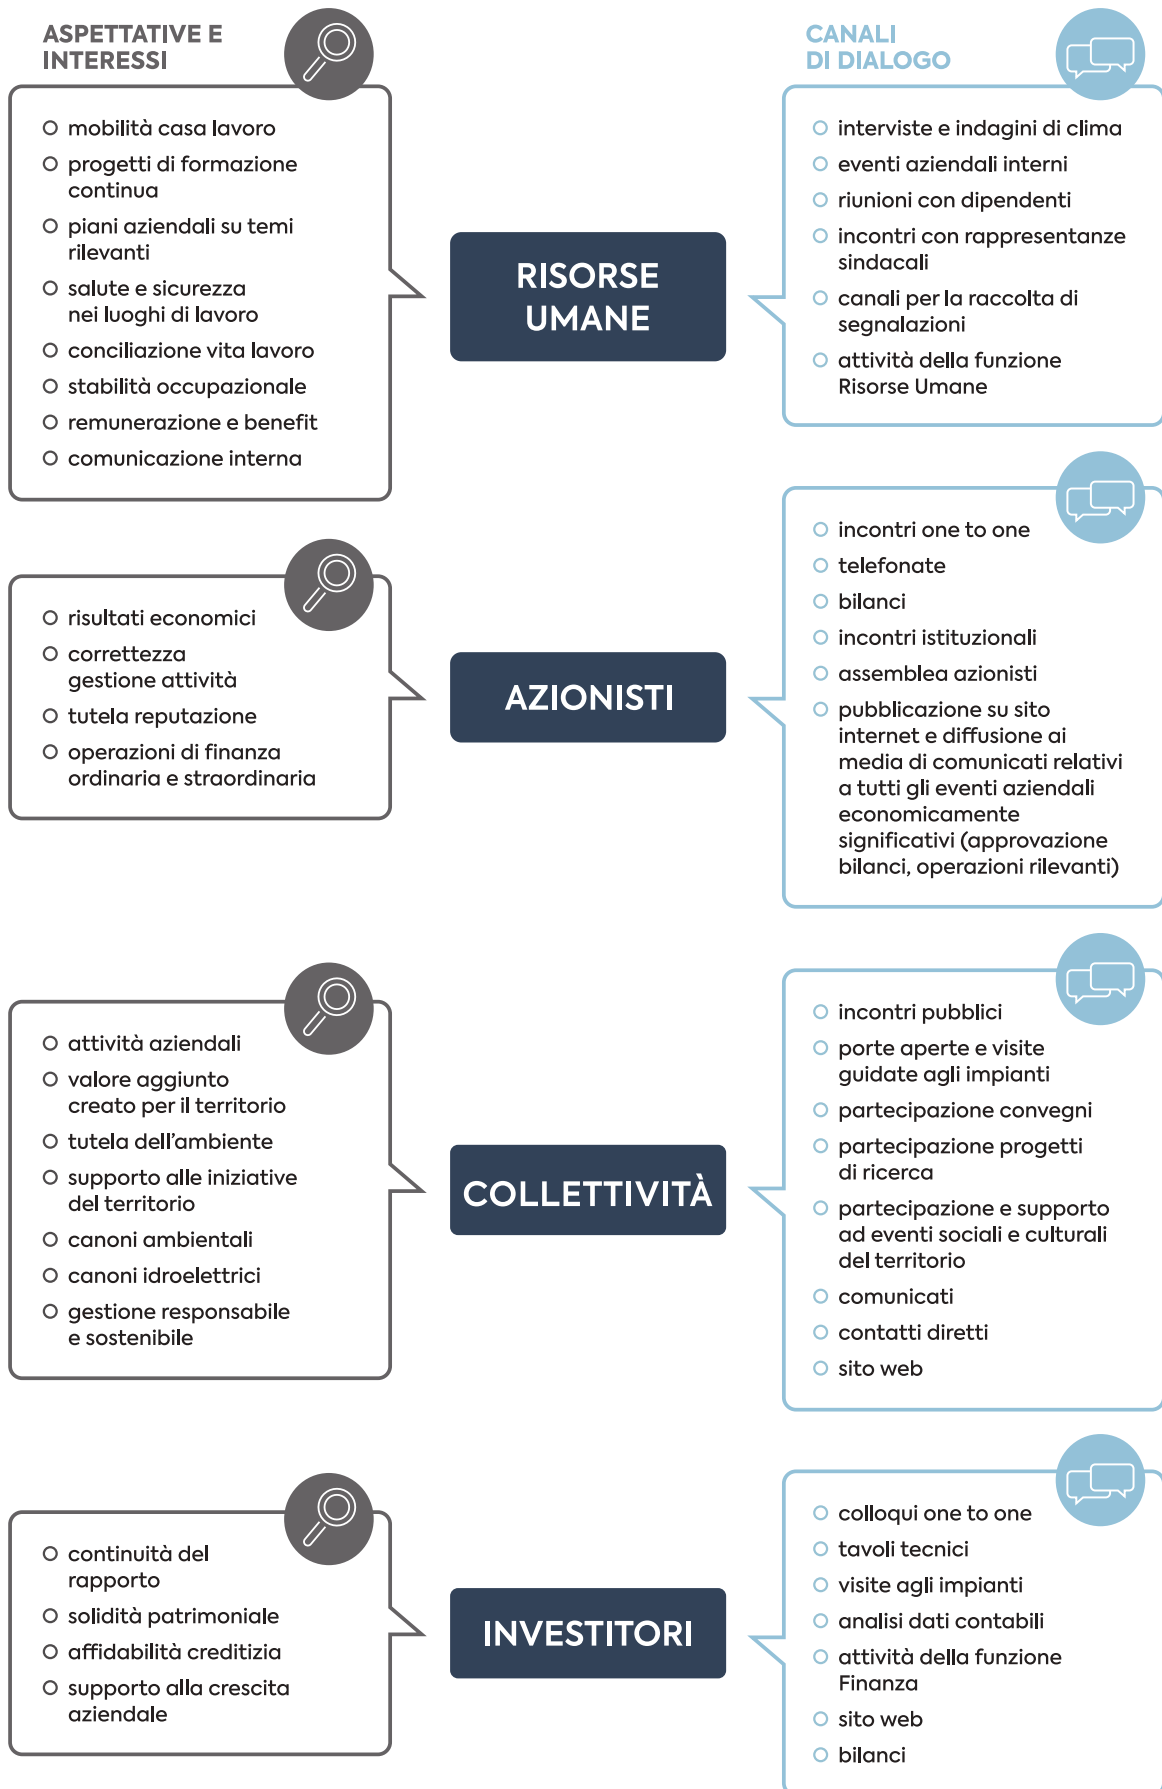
ASPETTATIVE E INTERESSI

CANALI DI DIALOGO

- mobilità casa lavoro
- progetti di formazione continua
- piani aziendali su temi rilevanti
- salute e sicurezza nei luoghi di lavoro
- conciliazione vita lavoro
- stabilità occupazionale
- remunerazione e benefit
- comunicazione interna

RISORSE UMANE

- interviste e indagini di clima
- eventi aziendali interni
- riunioni con dipendenti
- incontri con rappresentanze sindacali
- canali per la raccolta di segnalazioni
- attività della funzione Risorse Umane

- risultati economici
- correttezza gestione attività
- tutela reputazione
- operazioni di finanza ordinaria e straordinaria

AZIONISTI

- incontri one to one
- telefonate
- bilanci
- incontri istituzionali
- assemblea azionisti
- pubblicazione su sito internet e diffusione ai media di comunicati relativi a tutti gli eventi aziendali economicamente significativi (approvazione bilanci, operazioni rilevanti)

- attività aziendali
- valore aggiunto creato per il territorio
- tutela dell'ambiente
- supporto alle iniziative del territorio
- canoni ambientali
- canoni idroelettrici
- gestione responsabile e sostenibile

COLLETTIVITÀ

- incontri pubblici
- porte aperte e visite guidate agli impianti
- partecipazione convegni
- partecipazione progetti di ricerca
- partecipazione e supporto ad eventi sociali e culturali del territorio
- comunicati
- contatti diretti
- sito web

- continuità del rapporto
- solidità patrimoniale
- affidabilità creditizia
- supporto alla crescita aziendale

INVESTITORI

- colloqui one to one
- tavoli tecnici
- visite agli impianti
- analisi dati contabili
- attività della funzione Finanza
- sito web
- bilanci